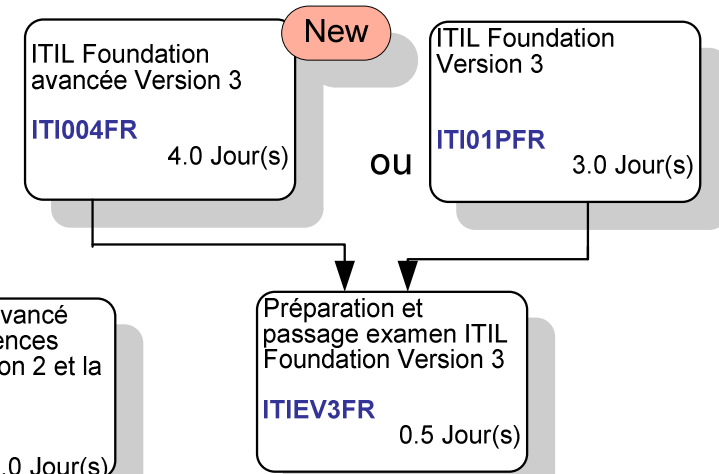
New

ITIL Foundation avancée Version 3

ITI004FR

4.0 Jour(s)

ou

ITIL Foundation Version 3

ITI01PFR

3.0 Jour(s)

vancé
ences
on 2 et la

.0 Jour(s)

Préparation et passage examen ITIL Foundation Version 3

ITIEV3FR

0.5 Jour(s)